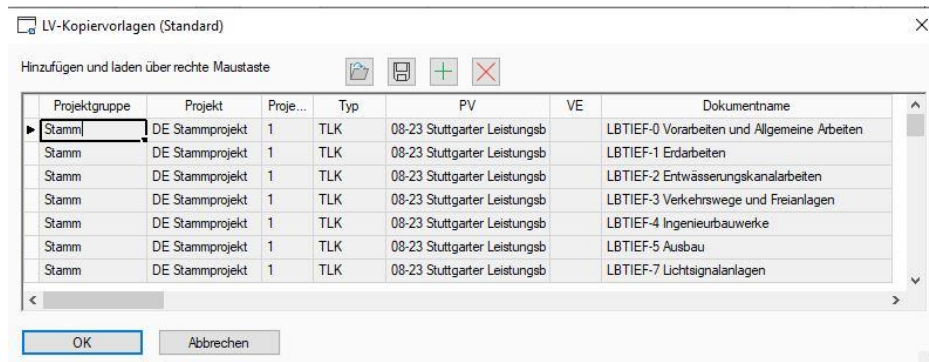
LV-Kopiervorlagen (Standard)

Hinzufügen und laden über rechte Maustaste

| Projektgruppe | Projekt | Proje... | Typ | PV | VE | Dokumentname |
|---|---|---|---|---|---|---|
| Stamm | DE Stammprojekt | 1 | TLK | 08-23 Stuttgarter Leistungsb | | LBTIEF-0 Vorarbeiten und Allgemeine Arbeiten |
| Stamm | DE Stammprojekt | 1 | TLK | 08-23 Stuttgarter Leistungsb | | LBTIEF-1 Erdarbeiten |
| Stamm | DE Stammprojekt | 1 | TLK | 08-23 Stuttgarter Leistungsb | | LBTIEF-2 Entwässerungskanalarbeiten |
| Stamm | DE Stammprojekt | 1 | TLK | 08-23 Stuttgarter Leistungsb | | LBTIEF-3 Verkehrswege und Freianlagen |
| Stamm | DE Stammprojekt | 1 | TLK | 08-23 Stuttgarter Leistungsb | | LBTIEF-4 Ingenieurbauwerke |
| Stamm | DE Stammprojekt | 1 | TLK | 08-23 Stuttgarter Leistungsb | | LBTIEF-5 Ausbau |
| Stamm | DE Stammprojekt | 1 | TLK | 08-23 Stuttgarter Leistungsb | | LBTIEF-7 Lichtsignalanlagen |

OK
Abbrechen